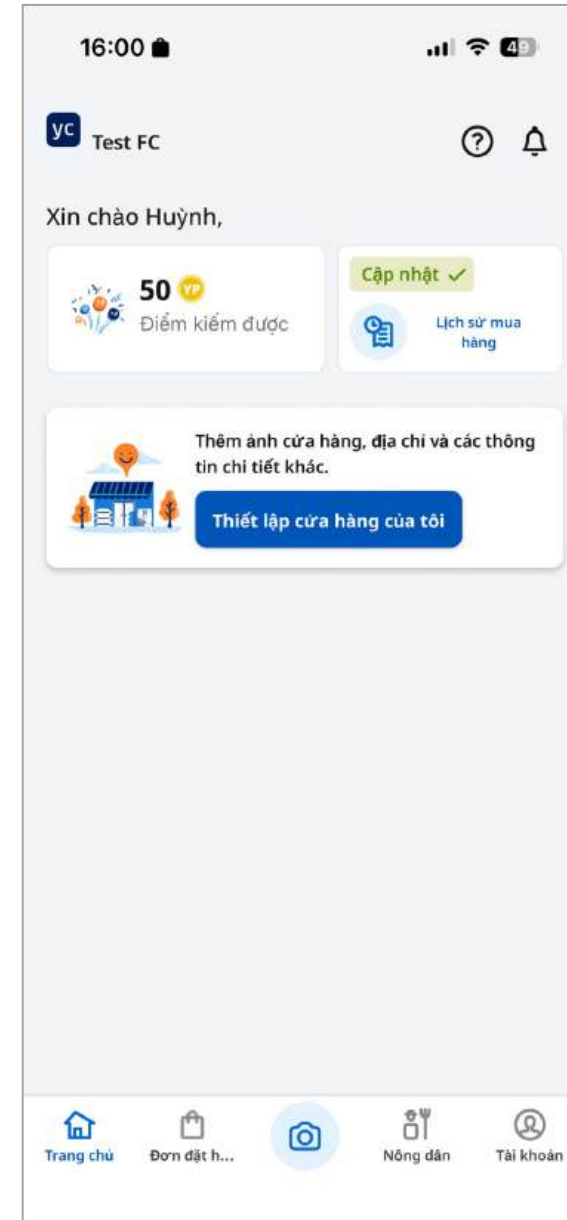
16:00

49

YC Test FC

Xin chào Huỳnh,

50 YP
Điểm kiếm được

Cập nhật ✓

Lịch sử mua hàng

Thêm ảnh cửa hàng, địa chỉ và các thông tin chi tiết khác.

Thiết lập cửa hàng của tôi

Trang chủ
Đơn đặt h...
Nông dân
Tài khoản